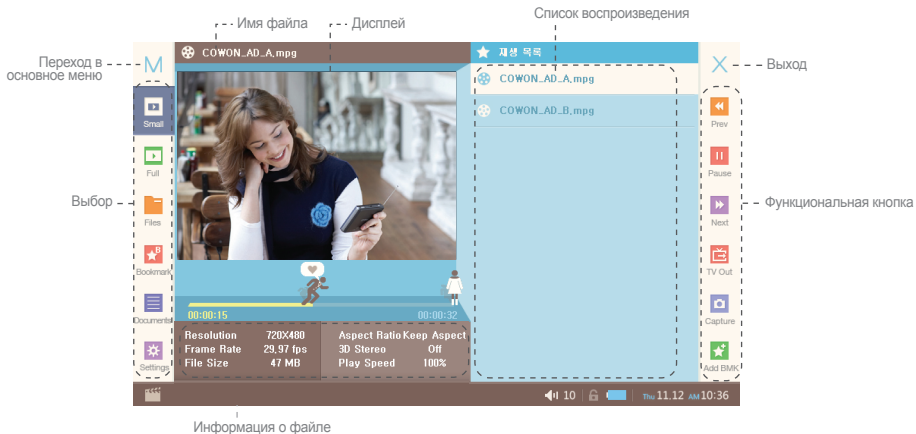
Имя файла
Дисплей
Список воспроизведения
Переход в основное меню
M
COWON_AD_A.mpg
재생 목록
COWON_AD_A.mpg
COWON_AD_B.mpg
Выход
Small
Prev
Full
Pause
Выбор
Функциональная кнопка
Files
Next
Bookmark
TV Out
Documents
Capture
Settings
Add BMK
00:00:15
00:00:32
Resolution 720X480
Frame Rate 29.97 fps
File Size 47 MB
Aspect Ratio Keep Aspect
3D Stereo Off
Play Speed 100%
10
Thu 11.12 AM 10:36
Информация о файле